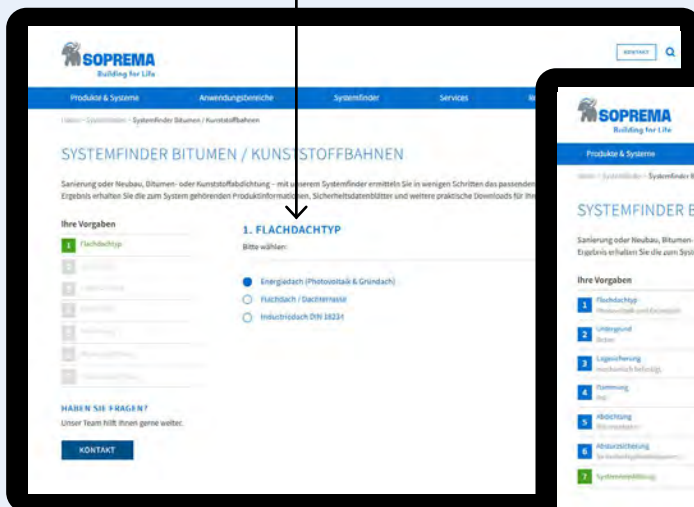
SOPREMA
Building for Life

KONTAKT

Produkte & Systeme
Anwendungsbereiche
Systemfinder
Services

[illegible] › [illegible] › Systemfinder Bitumen / Kunststoffbahnen

SYSTEMFINDER BITUMEN / KUNSTSTOFFBAHNEN

Sanierung oder Neubau, Bitumen- oder Kunststoffabdichtung - mit unserem Systemfinder ermitteln Sie in wenigen Schritten das passenden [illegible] Ergebnis erhalten Sie die zum System gehörenden Produktinformationen, Sicherheitsdatenblätter und weitere praktische Downloads für Ihr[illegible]

Ihre Vorgaben
1 Flachdachtyp
2 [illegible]
3 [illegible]
4 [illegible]
5 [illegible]
6 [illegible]
7 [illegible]

1. FLACHDACHTYP
Bitte wählen:

Energiedach (Photovoltaik & Gründach)
Flachdach / Dachterrasse
Industriedach DIN 18234

HABEN SIE FRAGEN?
Unser Team hilft Ihnen gerne weiter.
KONTAKT

SOPREMA
Building for Life

Produkte & Systeme

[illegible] › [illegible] › Systemfinder B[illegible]

SYSTEMFINDER B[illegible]

Sanierung oder Neubau, Bitumen- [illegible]
Ergebnis erhalten Sie die zum Sys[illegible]

Ihre Vorgaben
1 Flachdachtyp
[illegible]
2 Untergrund
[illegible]
3 Lagesicherung
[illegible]
4 Dämmung
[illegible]
5 Abdichtung
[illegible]
6 Absturzsicherung
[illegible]
7 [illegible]